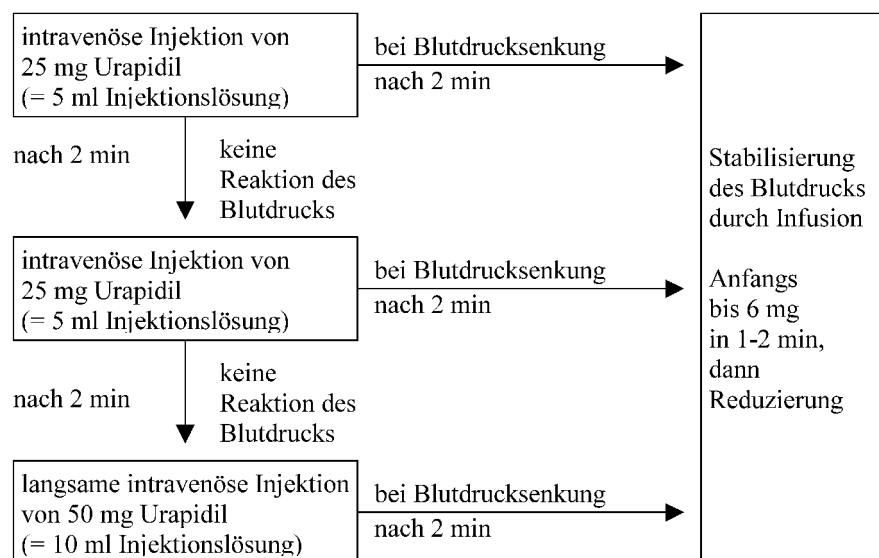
intravenöse Injektion von 25 mg Urapidil (= 5 ml Injektionslösung)

bei Blutdrucksenkung
nach 2 min

nach 2 min

keine Reaktion des Blutdrucks

intravenöse Injektion von 25 mg Urapidil (= 5 ml Injektionslösung)

bei Blutdrucksenkung
nach 2 min

nach 2 min

keine Reaktion des Blutdrucks

langsame intravenöse Injektion von 50 mg Urapidil (= 10 ml Injektionslösung)

bei Blutdrucksenkung
nach 2 min

Stabilisierung des Blutdrucks durch Infusion

Anfangs bis 6 mg in 1-2 min, dann Reduzierung